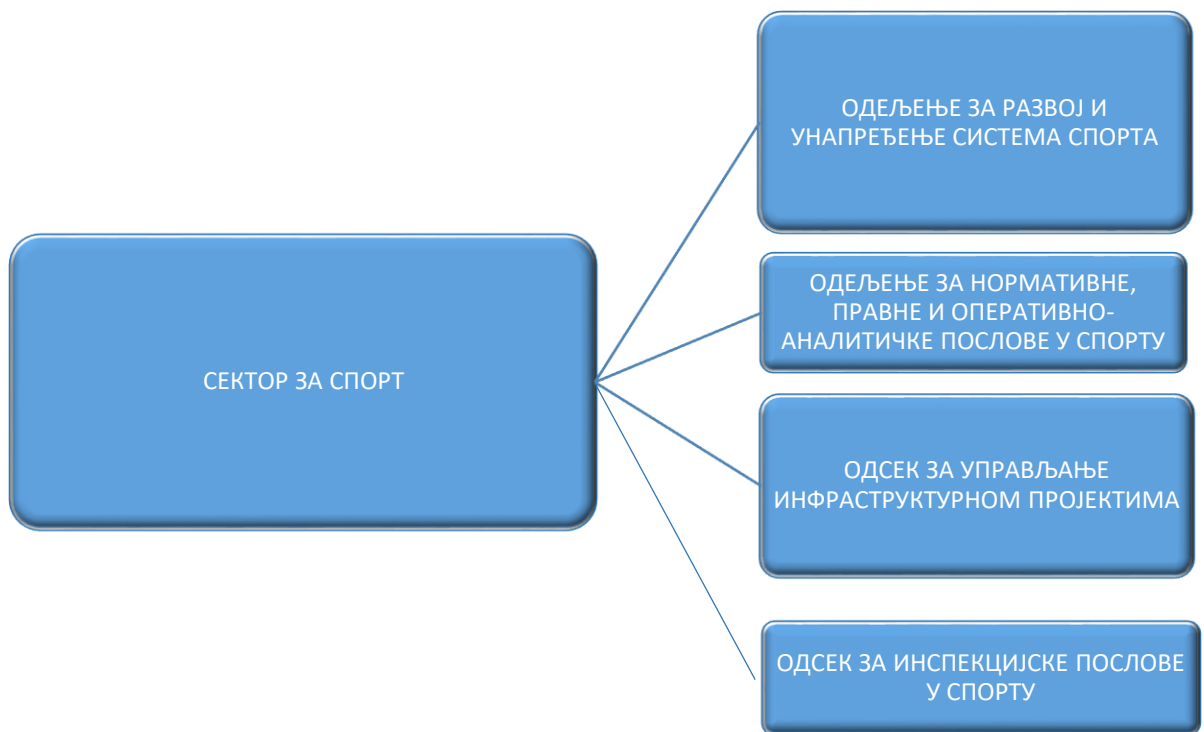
СЕКТОР ЗА СПОРТ

ОДЕЉЕЊЕ ЗА РАЗВОЈ И УНАПРЕЂЕЊЕ СИСТЕМА СПОРТА

ОДЕЉЕЊЕ ЗА НОРМАТИВНЕ, ПРАВНЕ И ОПЕРАТИВНО-АНАЛИТИЧКЕ ПОСЛОВЕ У СПОРТУ

ОДСЕК ЗА УПРАВЉАЊЕ ИНФРАСТРУКТУРНОМ ПРОЈЕКТИМА

ОДСЕК ЗА ИНСПЕКЦИЈСКЕ ПОСЛОВЕ У СПОРТУ